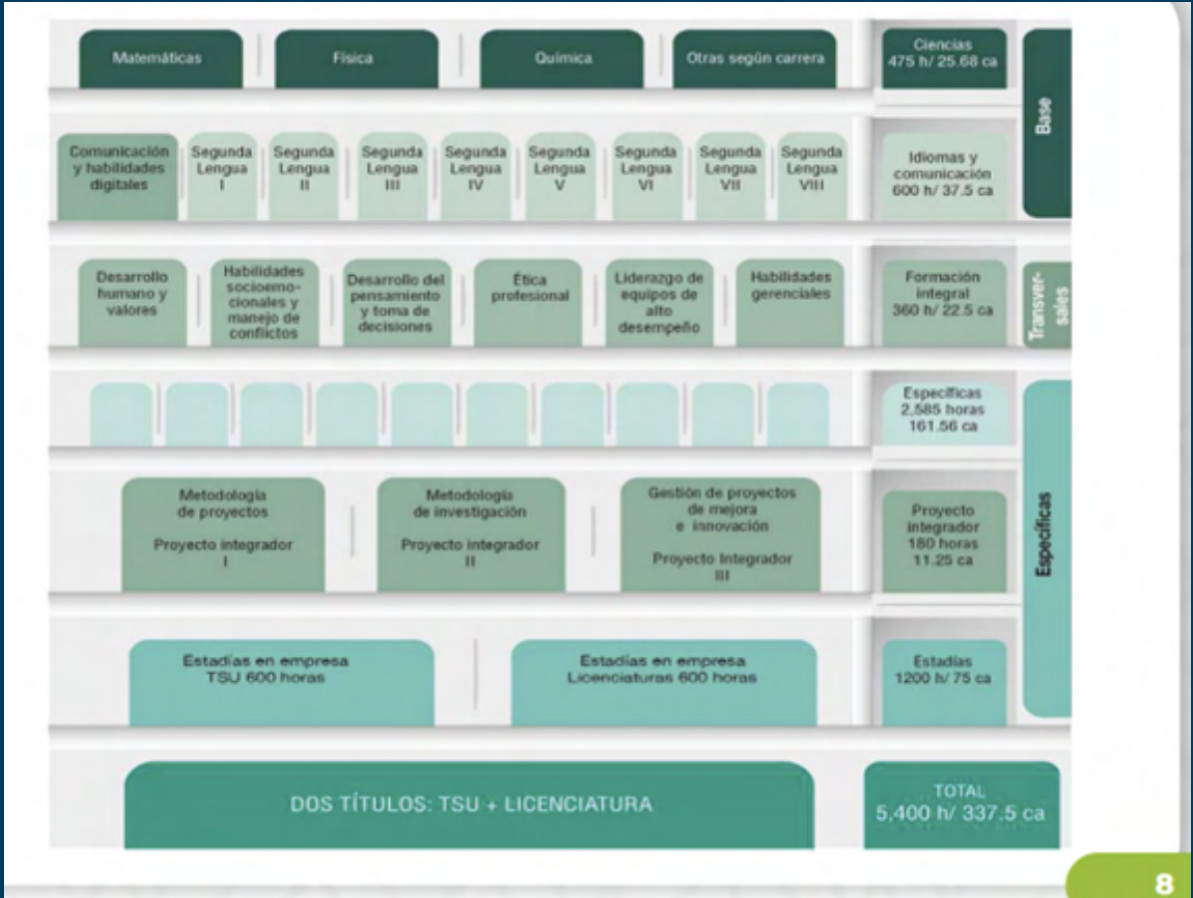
Matemáticas | Física | Química | Otras según carrera | Ciencias 475 h/ 25.68 ca

Base

Comunicación y habilidades digitales | Segunda Lengua I | Segunda Lengua II | Segunda Lengua III | Segunda Lengua IV | Segunda Lengua V | Segunda Lengua VI | Segunda Lengua VII | Segunda Lengua VIII | Idiomas y comunicación 600 h/ 37.5 ca

Desarrollo humano y valores | Habilidades socioemocionales y manejo de conflictos | Desarrollo del pensamiento y toma de decisiones | Ética profesional | Liderazgo de equipos de alto desempeño | Habilidades gerenciales | Formación integral 360 h/ 22.5 ca

Transversales

Específicas 2,585 horas 161.56 ca

Metodología de proyectos

Proyecto integrador I

Metodología de investigación

Proyecto integrador II

Gestión de proyectos de mejora e innovación

Proyecto Integrador III

Proyecto integrador 180 horas 11.25 ca

Específicas

Estadías en empresa TSU 600 horas

Estadías en empresa Licenciaturas 600 horas

Estadías 1200 h/ 75 ca

DOS TÍTULOS: TSU + LICENCIATURA

TOTAL 5,400 h/ 337.5 ca

8